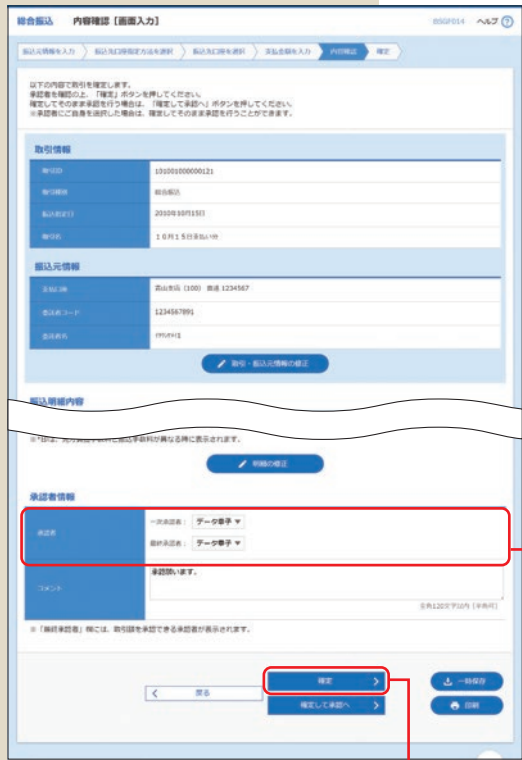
総合振込　内容確認［画面入力］　BSSF014　ヘルプ

振込元情報を入力　振込先口座指定方法を選択　振込先口座を選択　支払金額を入力　内容確認　確定

以下の内容で取引を確定します。
承認者を確認の上、「確定」ボタンを押してください。
確定してそのまま承認を行う場合は、「確定して承認へ」ボタンを押してください。
※承認者にご自身を選択した場合は、確定してそのまま承認を行うことができます。

取引情報

| 取引ID | 101001000000121 |
|---|---|
| 取引種別 | 総合振込 |
| 振込指定日 | 2010年10月15日 |
| 取引名 | 10月15日支払い分 |

振込元情報

| 支払口座 | 青山支店（100）普通 1234567 |
|---|---|
| 委託者コード | 1234567891 |
| 委託者名 | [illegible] |

取引・振込元情報の修正

振込明細内容

※「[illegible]」は、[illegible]振込手数料が異なる時に表示されます。

明細の修正

承認者情報

| 承認者 | 一次承認者：データ幸子 ▼　最終承認者：データ幸子 ▼ |
|---|---|
| コメント | 承認願います。　全角120文字以内［半角可］ |

※「最終承認者」欄には、取引額を承認できる承認者が表示されます。

戻る　確定　確定して承認へ　一時保存　印刷